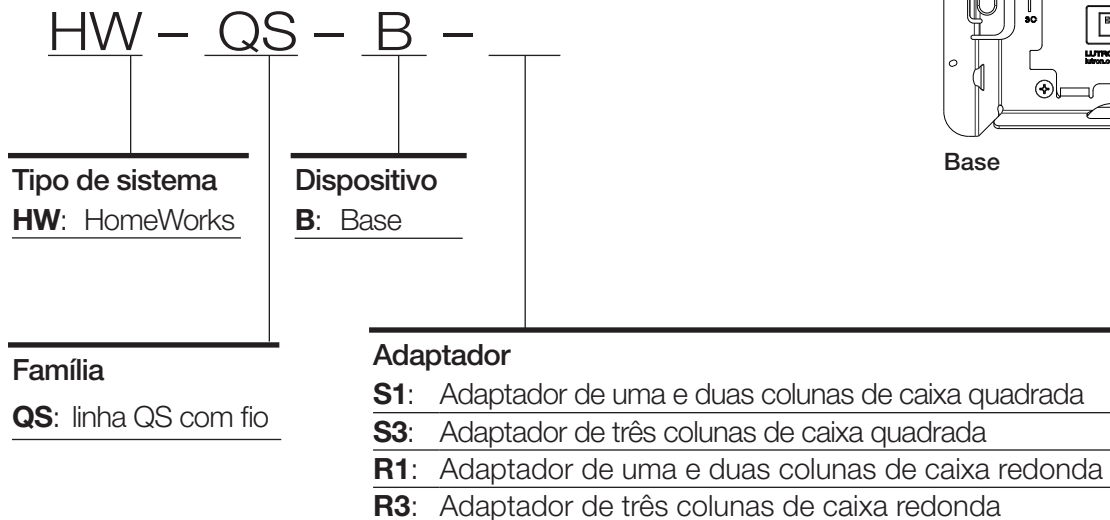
HW – QS – B – ___

Tipo de sistema
**HW**: HomeWorks

Dispositivo
**B**: Base

Família
**QS**: linha QS com fio

Adaptador
**S1**: Adaptador de uma e duas colunas de caixa quadrada
**S3**: Adaptador de três colunas de caixa quadrada
**R1**: Adaptador de uma e duas colunas de caixa redonda
**R3**: Adaptador de três colunas de caixa redonda

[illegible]
Base